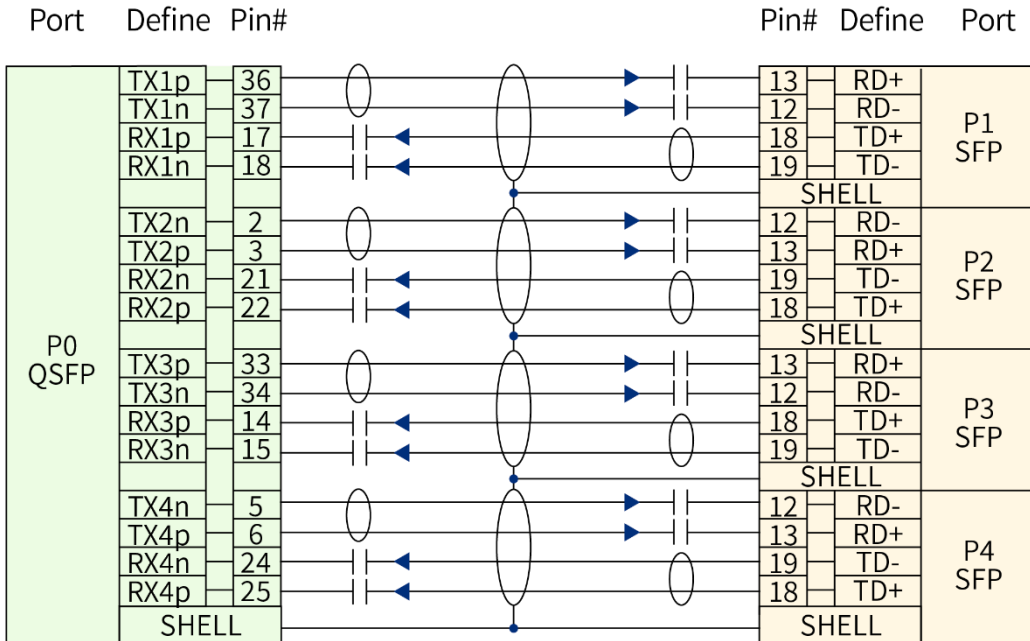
Port Define Pin#

Pin# Define Port

P0
QSFP

| Define | Pin# |
|---|---|
| TX1p | 36 |
| TX1n | 37 |
| RX1p | 17 |
| RX1n | 18 |
| TX2n | 2 |
| TX2p | 3 |
| RX2n | 21 |
| RX2p | 22 |
| TX3p | 33 |
| TX3n | 34 |
| RX3p | 14 |
| RX3n | 15 |
| TX4n | 5 |
| TX4p | 6 |
| RX4n | 24 |
| RX4p | 25 |
| SHELL | |

| Pin# | Define | Port |
|---|---|---|
| 13 | RD+ | P1 SFP |
| 12 | RD- | |
| 18 | TD+ | |
| 19 | TD- | |
| SHELL | | |
| 12 | RD- | P2 SFP |
| 13 | RD+ | |
| 19 | TD- | |
| 18 | TD+ | |
| SHELL | | |
| 13 | RD+ | P3 SFP |
| 12 | RD- | |
| 18 | TD+ | |
| 19 | TD- | |
| SHELL | | |
| 12 | RD- | P4 SFP |
| 13 | RD+ | |
| 19 | TD- | |
| 18 | TD+ | |
| SHELL | | |